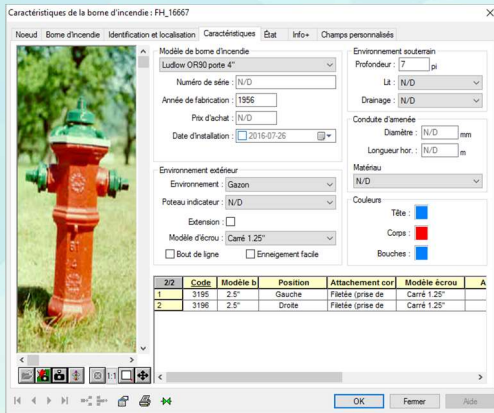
Caractéristiques de la borne d'incendie : FH_16667

Noeud | Borne d'incendie | Identification et localisation | Caractéristiques | État | Info+ | Champs personnalisés

Modèle de borne d'incendie
Ludlow OR90 porte 4"
Numéro de série : N/D
Année de fabrication : 1956
Prix d'achat : N/D
Date d'installation : 2016-07-26

Environnement extérieur
Environnement : Gazon
Poteau indicateur : N/D
Extension :
Modèle d'écrou : Carré 1.25"
Bout de ligne
Enneigement facile

Environnement souterrain
Profondeur : 7 pi
Lit : N/D
Drainage : N/D

Conduite d'amenée
Diamètre : N/D mm
Longueur hor. : N/D m

Matériau
N/D

Couleurs
Tête :
Corps :
Bouches :

| 2/2 | Code | Modèle b | Position | Attachement cor | Modèle écrou | A |
|---|---|---|---|---|---|---|
| 1 | 3195 | 2.5" | Gauche | Filetée (prise de | Carré 1.25" | |
| 2 | 3196 | 2.5" | Droite | Filetée (prise de | Carré 1.25" | |

1:1

OK | Fermer | Aide